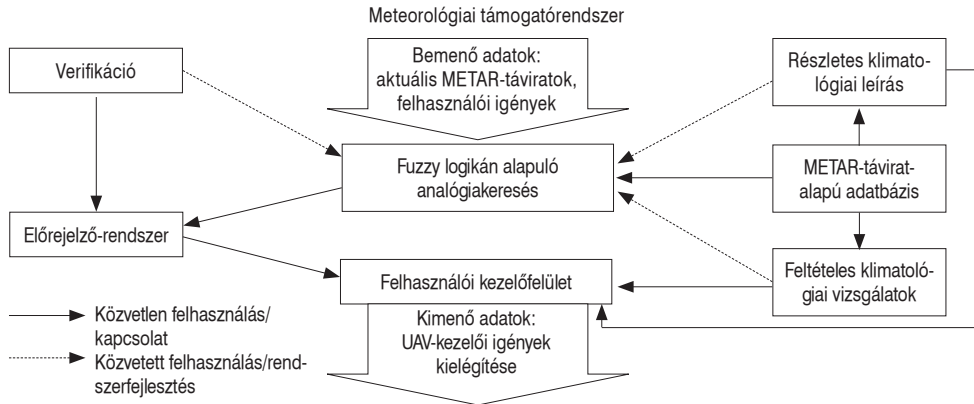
Meteorológiai támogatórendszer

Verifikáció

Bemenő adatok: aktuális METAR-táviratok, felhasználói igények

Részletes klimatológiai leírás

Fuzzy logikán alapuló analógiakeresés

METAR-táviratalapú adatbázis

Előrejelző-rendszer

Feltételes klimatológiai vizsgálatok

Felhasználói kezelőfelület

Közvetlen felhasználás/kapcsolat

Közvetett felhasználás/rendszerfejlesztés

Kimenő adatok: UAV-kezelői igények kielégítése